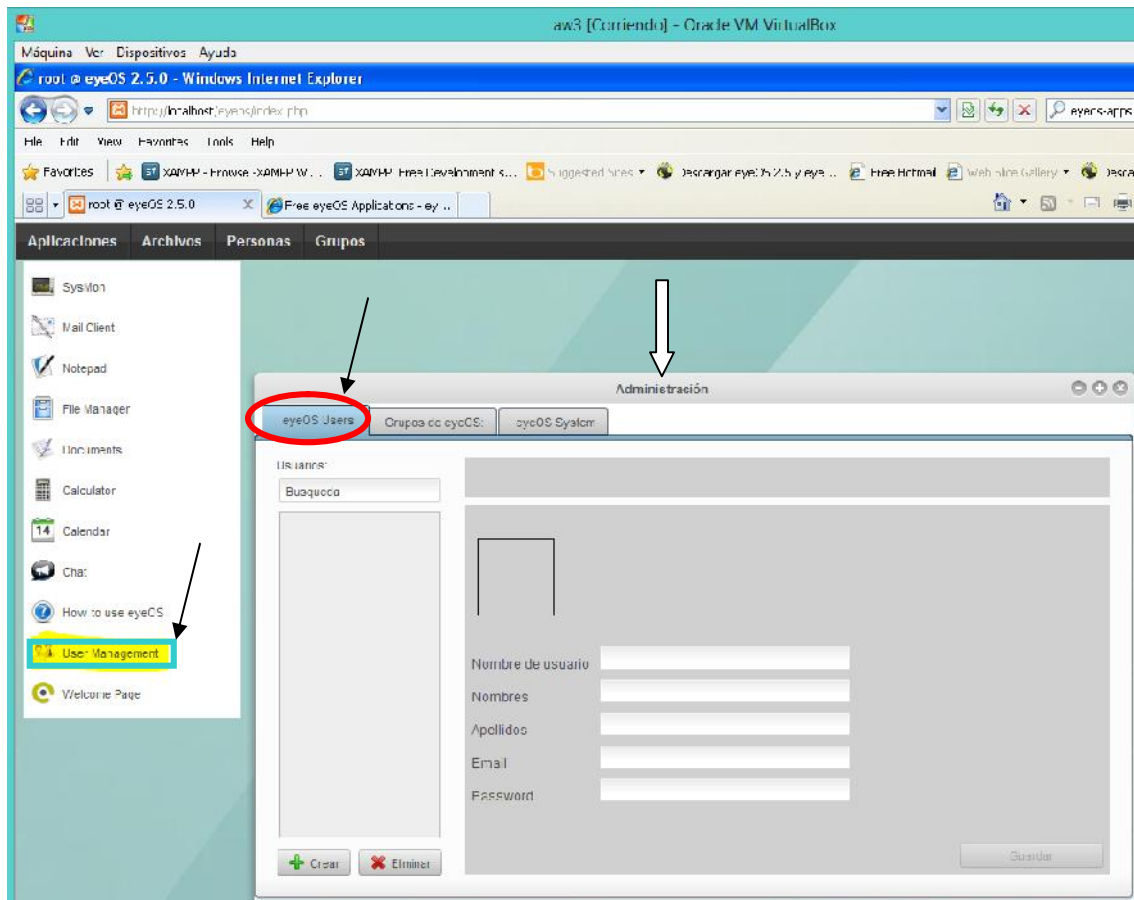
aw3 [Corriendo] - Oracle VM VirtualBox

Máquina Ver Dispositivos Ayuda

root @ eyeOS 2.5.0 - Windows Internet Explorer

http://localhost/eyeos/index.php

eyeos-apps

File Edit View Favorites Tools Help

Favorites XAMPP - Browse -XAMPP W... XAMPP Free Development s... Suggested Sites Descargar eyeOS 2.5 y eye... Free Hotmail Web Slice Gallery Desca

root @ eyeOS 2.5.0 Free eyeOS Applications - ey...

Aplicaciones Archivos Personas Grupos

SysMon

Mail Client

Notepad

File Manager

Documents

Calculator

14 Calendar

Chat

How to use eyeOS

User Management

Welcome Page

Administración

eyeOS Users Grupos de eyeOS eyeOS System

Usuarios:

Busqueda

Nombre de usuario

Nombres

Apellidos

Email

Password

Crear Eliminar

Guardar